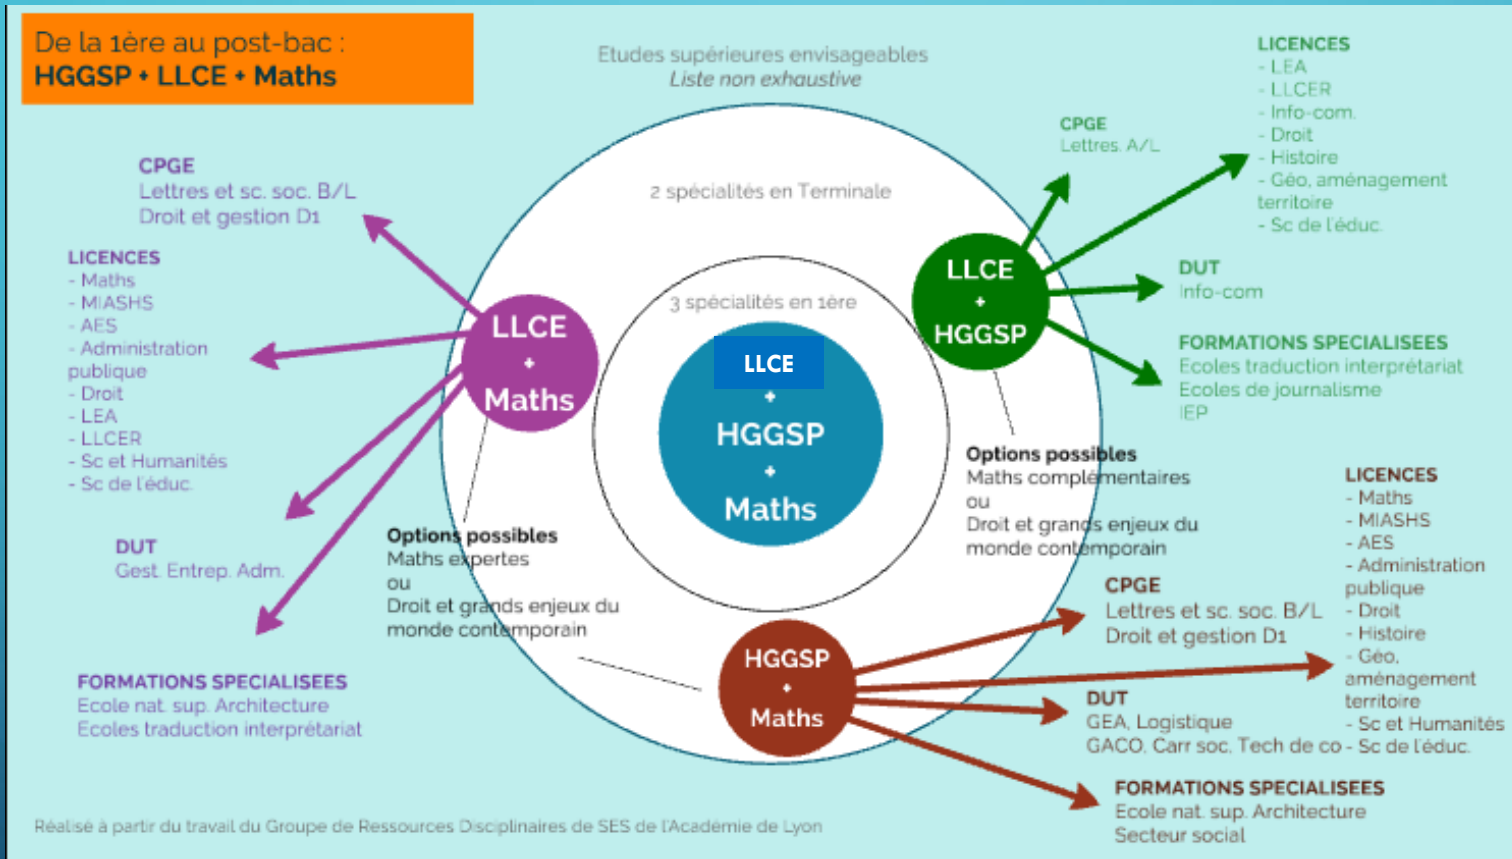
De la 1ère au post-bac :
HGGSP + LLCE + Maths

Etudes supérieures envisageables
Liste non exhaustive

CPGE
Lettres et sc. soc. B/L
Droit et gestion D1

LICENCES
- Maths
- MIASHS
- AES
- Administration publique
- Droit
- LEA
- LLCER
- Sc et Humanités
- Sc de l'éduc.

DUT
Gest. Entrep. Adm.

FORMATIONS SPECIALISEES
Ecole nat. sup. Architecture
Ecoles traduction interprétariat

2 spécialités en Terminale

3 spécialités en 1ère

LLCE
+
HGGSP
+
Maths

LLCE
+
Maths

Options possibles
Maths expertes
ou
Droit et grands enjeux du monde contemporain

HGGSP
+
Maths

LLCE
+
HGGSP

CPGE
Lettres. A/L

LICENCES
- LEA
- LLCER
- Info-com.
- Droit
- Histoire
- Géo, aménagement territoire
- Sc de l'éduc.

DUT
Info-com

FORMATIONS SPECIALISEES
Ecoles traduction interprétariat
Ecoles de journalisme
IEP

Options possibles
Maths complémentaires
ou
Droit et grands enjeux du monde contemporain

LICENCES
- Maths
- MIASHS
- AES
- Administration publique
- Droit
- Histoire
- Géo, aménagement territoire
- Sc et Humanités
- Sc de l'éduc.

CPGE
Lettres et sc. soc. B/L
Droit et gestion D1

DUT
GEA, Logistique
GACO, Carr soc. Tech de co

FORMATIONS SPECIALISEES
Ecole nat. sup. Architecture
Secteur social

Réalisé à partir du travail du Groupe de Ressources Disciplinaires de SES de l'Académie de Lyon